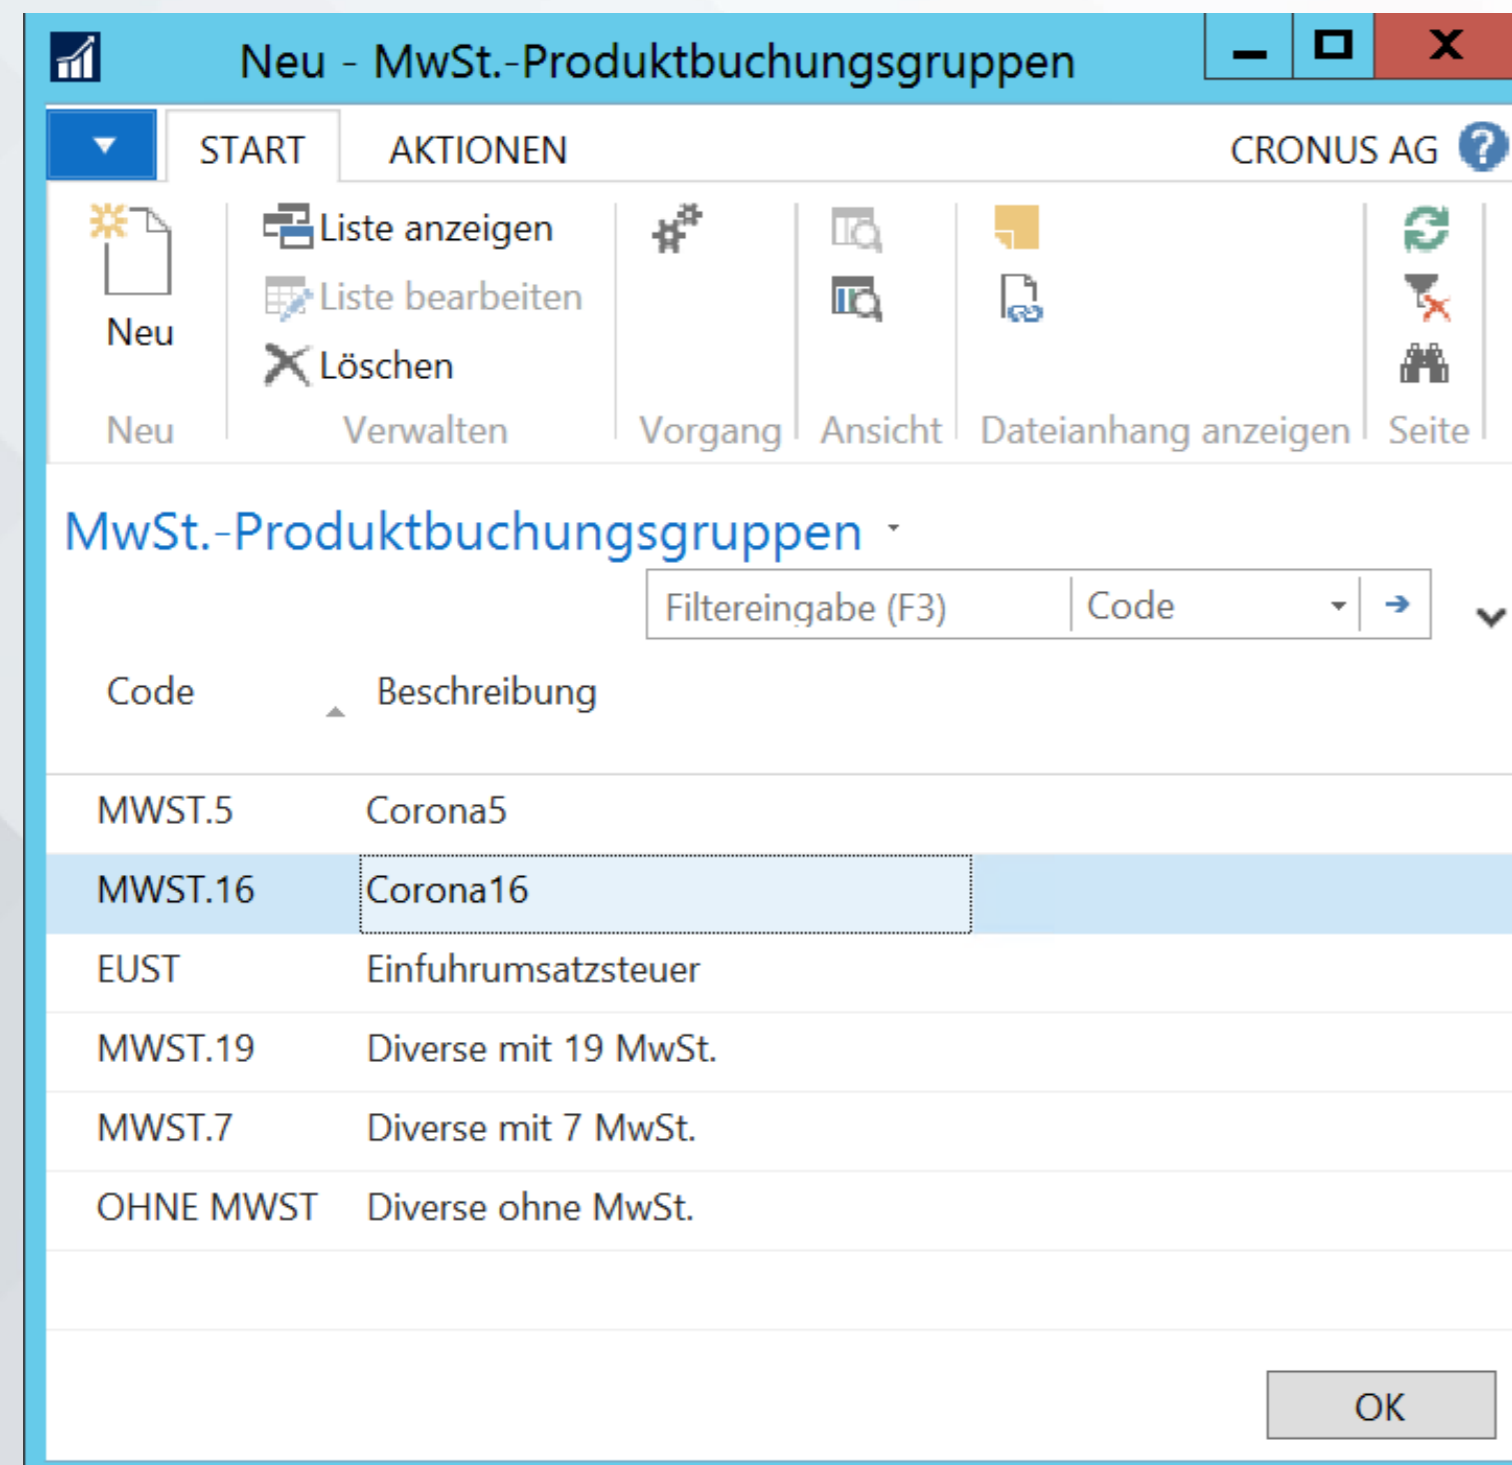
Neu - MwSt.-Produktbuchungsgruppen

START AKTIONEN CRONUS AG

Neu
Liste anzeigen
Liste bearbeiten
Löschen

Neu Verwalten Vorgang Ansicht Dateianhang anzeigen Seite

MwSt.-Produktbuchungsgruppen

Filtereingabe (F3) Code

| Code | Beschreibung |
|---|---|
| MWST.5 | Corona5 |
| MWST.16 | Corona16 |
| EUST | Einfuhrumsatzsteuer |
| MWST.19 | Diverse mit 19 MwSt. |
| MWST.7 | Diverse mit 7 MwSt. |
| OHNE MWST | Diverse ohne MwSt. |

OK